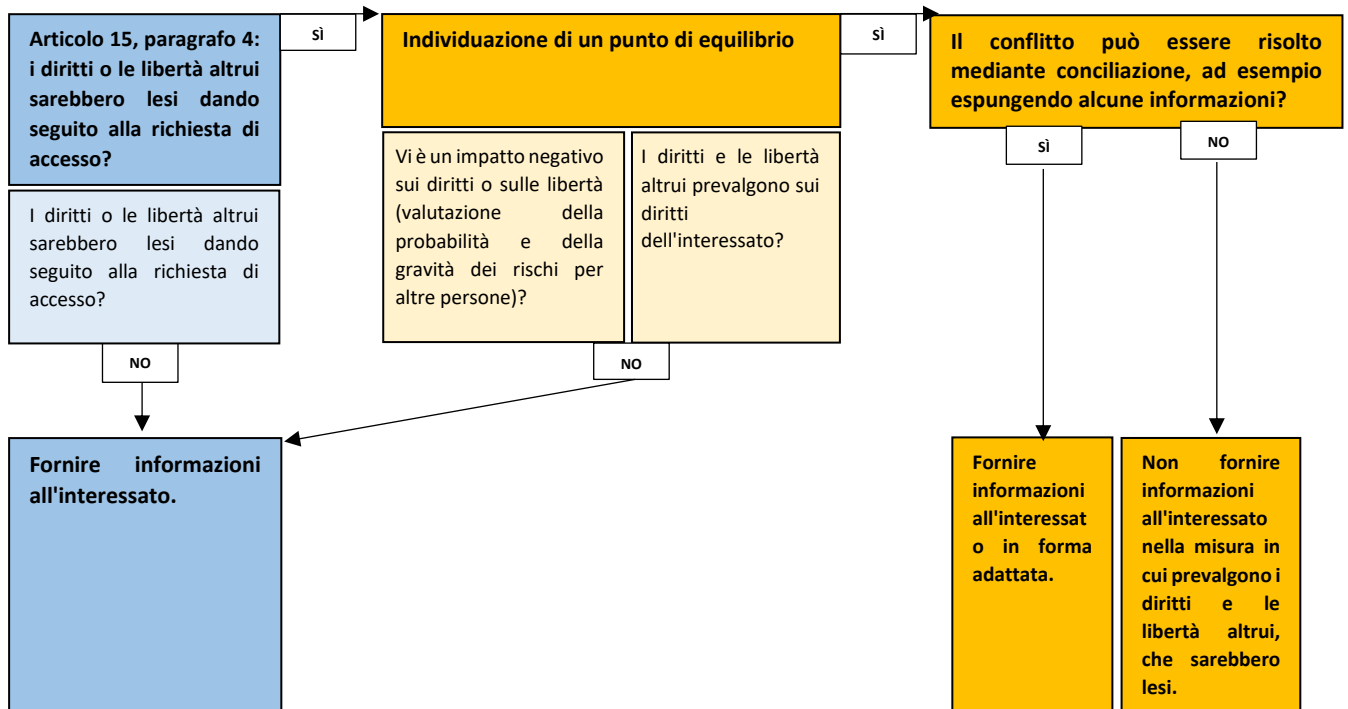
Articolo 15, paragrafo 4: i diritti o le libertà altrui sarebbero lesi dando seguito alla richiesta di accesso?

sì

Individuazione di un punto di equilibrio

sì

Il conflitto può essere risolto mediante conciliazione, ad esempio espungendo alcune informazioni?

I diritti o le libertà altrui sarebbero lesi dando seguito alla richiesta di accesso?

Vi è un impatto negativo sui diritti o sulle libertà (valutazione della probabilità e della gravità dei rischi per altre persone)?

I diritti e le libertà altrui prevalgono sui diritti dell'interessato?

sì

NO

NO

NO

Fornire informazioni all'interessato.

Fornire informazioni all'interessato in forma adattata.

Non fornire informazioni all'interessato nella misura in cui prevalgono i diritti e le libertà altrui, che sarebbero lesi.